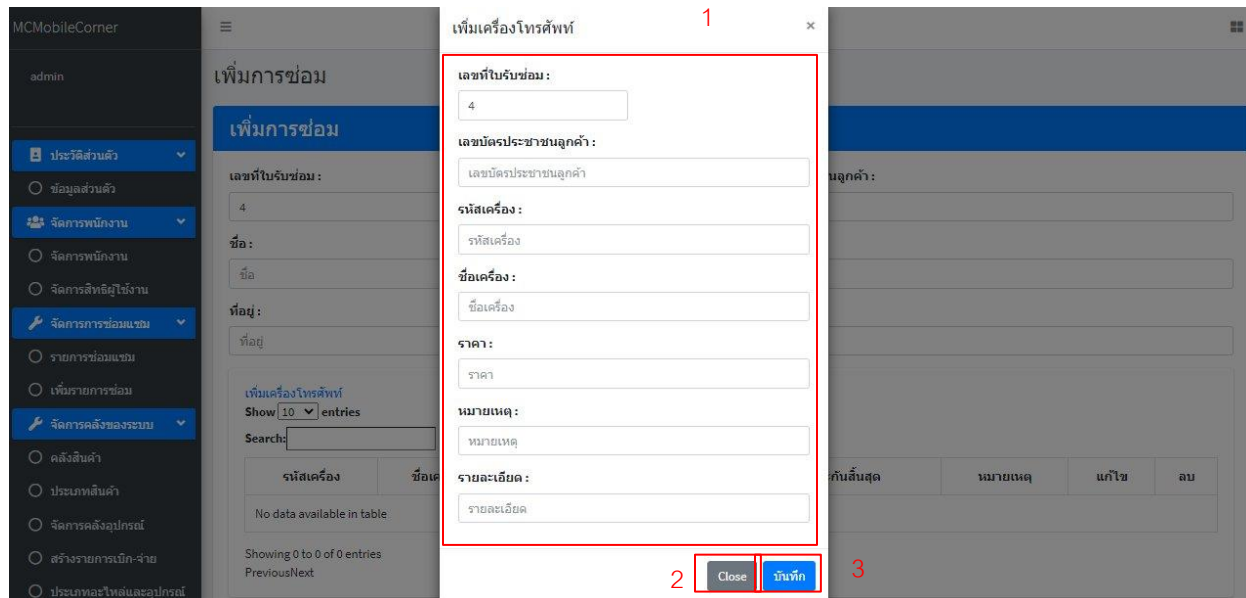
MCMobileCorner

admin

ประวัติส่วนตัว
ข้อมูลส่วนตัว
จัดการพนักงาน
จัดการพนักงาน
จัดการสิทธิผู้ใช้งาน
จัดการการซ่อมแซม
รายการซ่อมแซม
เพิ่มรายการซ่อม
จัดการคลังของระบบ
คลังสินค้า
ประเภทสินค้า
จัดการคลังอุปกรณ์
สร้างรายการเบิก-จ่าย
ประเภทอะไหล่และอุปกรณ์

เพิ่มการซ่อม

เพิ่มการซ่อม

เลขที่ใบรับซ่อม :
4
ชื่อ :
ชื่อ
ที่อยู่ :
ที่อยู่
นลูกค้า :

เพิ่มเครื่องโทรศัพท์
Show 10 entries
Search:

| รหัสเครื่อง | ชื่อเค | กันสิ้นสุด | หมายเหตุ | แก้ไข | ลบ |
|---|---|---|---|---|---|
| No data available in table | | | | | |

Showing 0 to 0 of 0 entries
PreviousNext

เพิ่มเครื่องโทรศัพท์ 1 ×

เลขที่ใบรับซ่อม :
4
เลขบัตรประชาชนลูกค้า :
เลขบัตรประชาชนลูกค้า
รหัสเครื่อง :
รหัสเครื่อง
ชื่อเครื่อง :
ชื่อเครื่อง
ราคา :
ราคา
หมายเหตุ :
หมายเหตุ
รายละเอียด :
รายละเอียด

2 Close บันทึก 3